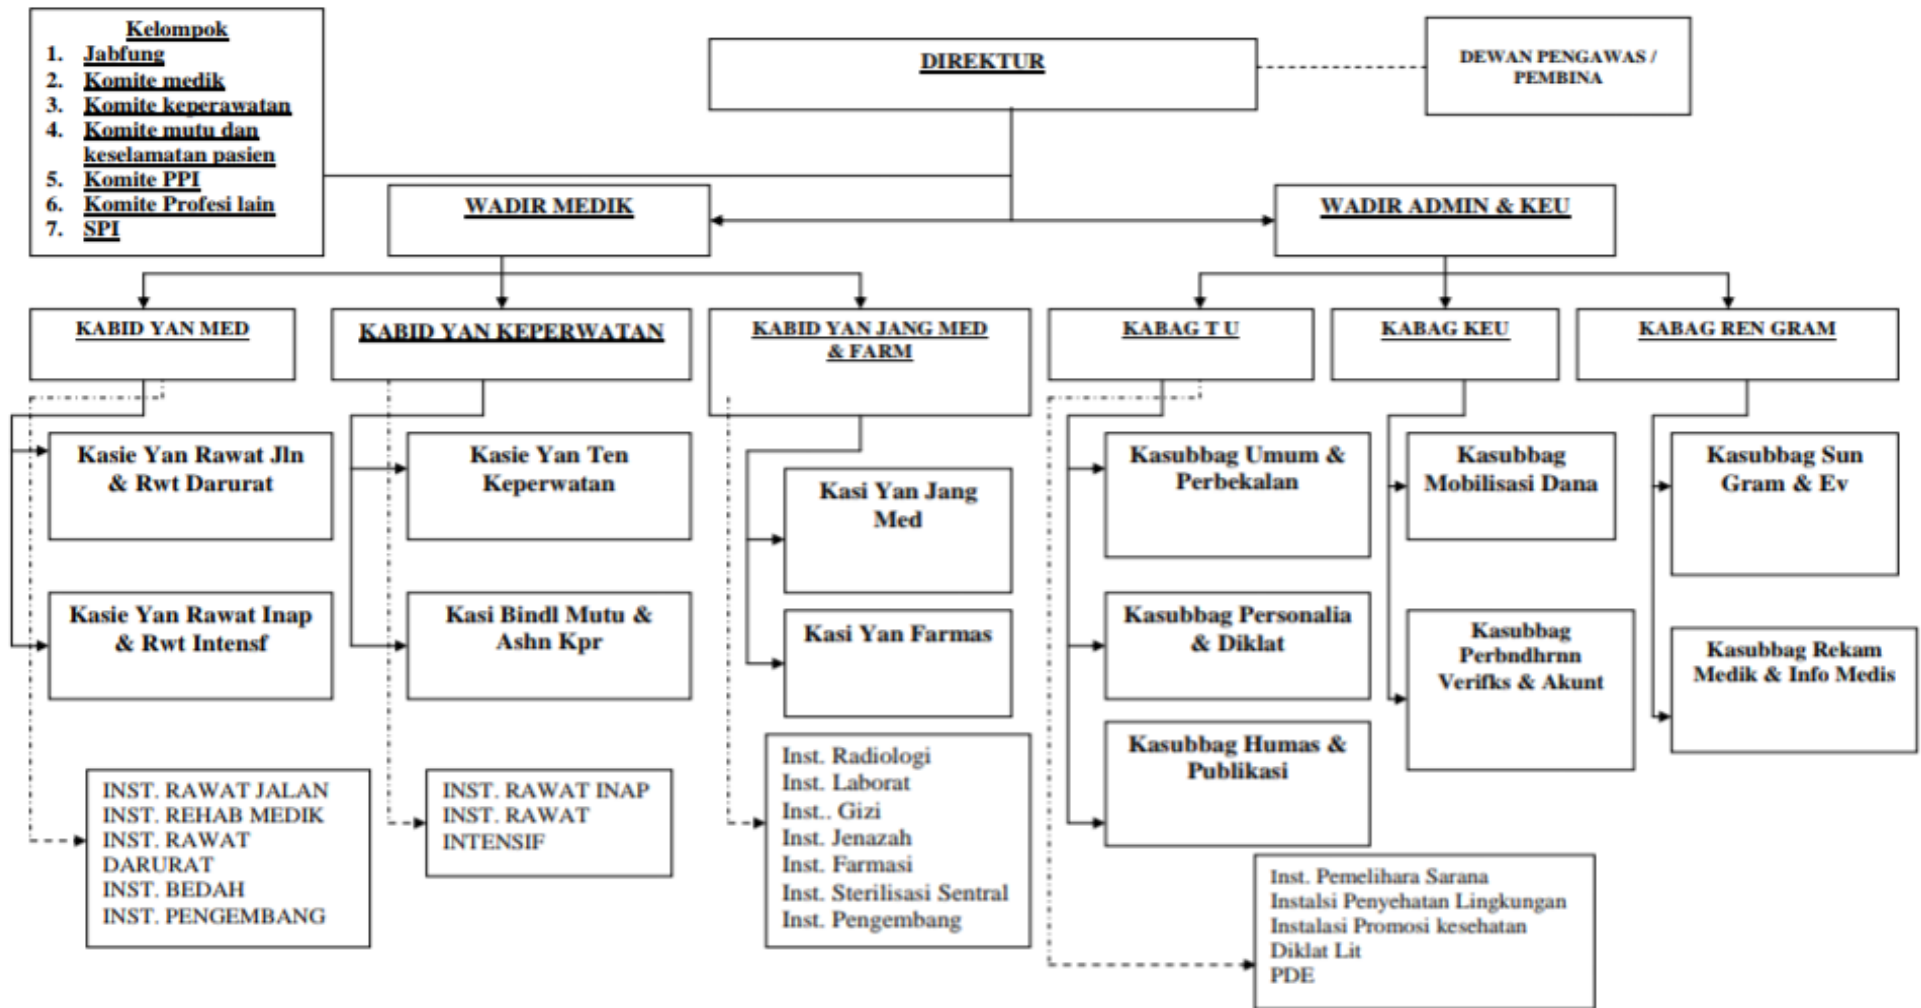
Kelompok
1. Jabfung
2. Komite medik
3. Komite keperawatan
4. Komite mutu dan keselamatan pasien
5. Komite PPI
6. Komite Profesi lain
7. SPI

DIREKTUR

DEWAN PENGAWAS / PEMBINA

WADIR MEDIK

WADIR ADMIN & KEU

KABID YAN MED

KABID YAN KEPERWATAN

KABID YAN JANG MED & FARM

KABAG T U

KABAG KEU

KABAG REN GRAM

Kasie Yan Rawat Jln & Rwt Darurat

Kasie Yan Rawat Inap & Rwt Intensf

Kasie Yan Ten Keperwatan

Kasi Bindl Mutu & Ashn Kpr

Kasi Yan Jang Med

Kasi Yan Farmas

Kasubbag Umum & Perbekalan

Kasubbag Personalia & Diklat

Kasubbag Humas & Publikasi

Kasubbag Mobilisasi Dana

Kasubbag Perbndhrnn Verifks & Akunt

Kasubbag Sun Gram & Ev

Kasubbag Rekam Medik & Info Medis

INST. RAWAT JALAN
INST. REHAB MEDIK
INST. RAWAT DARURAT
INST. BEDAH
INST. PENGEMBANG

INST. RAWAT INAP
INST. RAWAT INTENSIF

Inst. Radiologi
Inst. Laborat
Inst.. Gizi
Inst. Jenazah
Inst. Farmasi
Inst. Sterilisasi Sentral
Inst. Pengembang

Inst. Pemelihara Sarana
Instalsi Penyehatan Lingkungan
Instalasi Promosi kesehatan
Diklat Lit
PDE